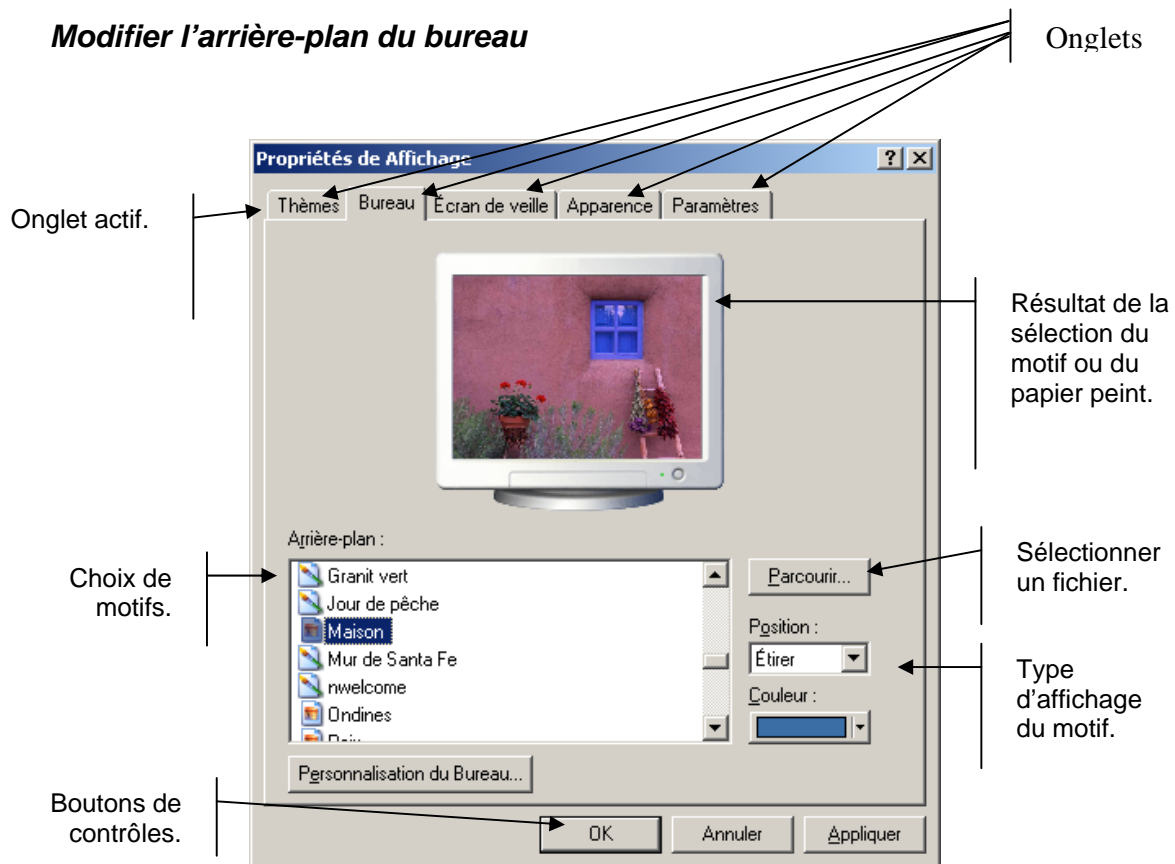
Modifier l'arrière-plan du bureau

Onglets

Propriétés de Affichage

? X

Thèmes | Bureau | Écran de veille | Apparence | Paramètres

Onglet actif.

Résultat de la sélection du motif ou du papier peint.

Arrière-plan :

Choix de motifs.

Granit vert
Jour de pêche
Maison
Mur de Santa Fe
nwelcome
Ondines
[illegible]

Parcourir...

Sélectionner un fichier.

Position :

Étirer

Couleur :

Type d'affichage du motif.

Personnalisation du Bureau...

Boutons de contrôles.

OK

Annuler

Appliquer